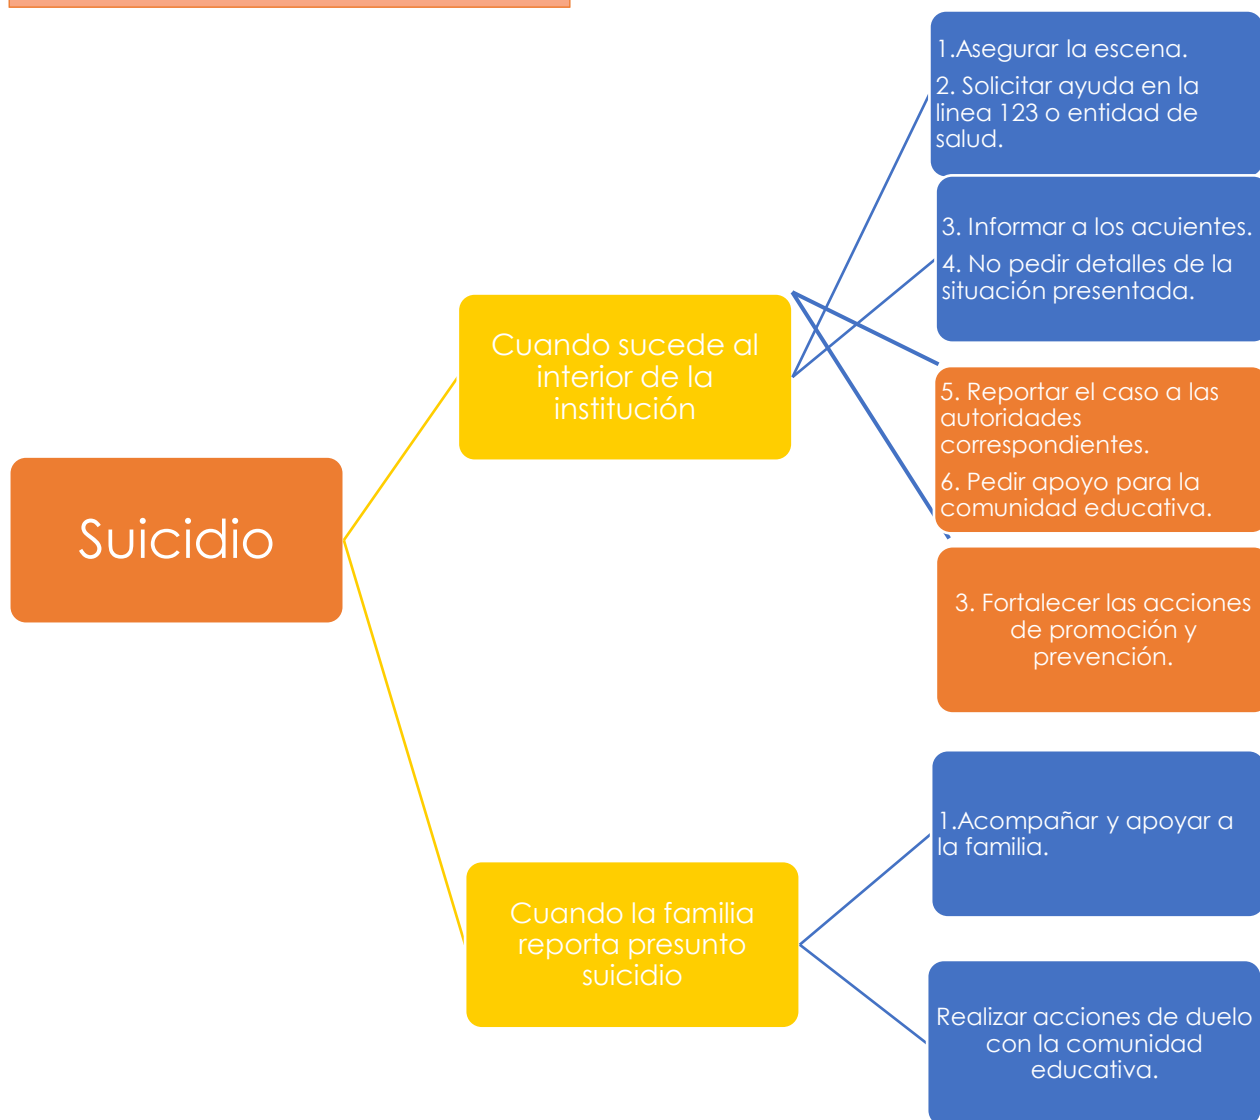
Suicidio

Cuando sucede al interior de la institución

1.Asegurar la escena.

2. Solicitar ayuda en la linea 123 o entidad de salud.

3. Informar a los acuientes.

4. No pedir detalles de la situación presentada.

5. Reportar el caso a las autoridades correspondientes.

6. Pedir apoyo para la comunidad educativa.

3. Fortalecer las acciones de promoción y prevención.

Cuando la familia reporta presunto suicidio

1.Acompañar y apoyar a la familia.

Realizar acciones de duelo con la comunidad educativa.